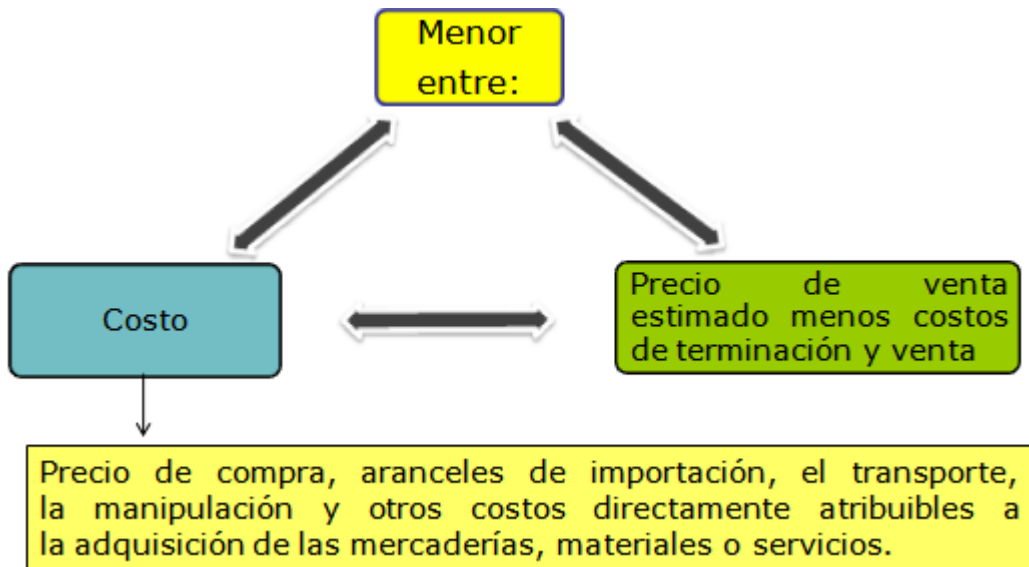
Menor entre:

Costo

Precio de venta estimado menos costos de terminación y venta

Precio de compra, aranceles de importación, el transporte, la manipulación y otros costos directamente atribuibles a la adquisición de las mercaderías, materiales o servicios.